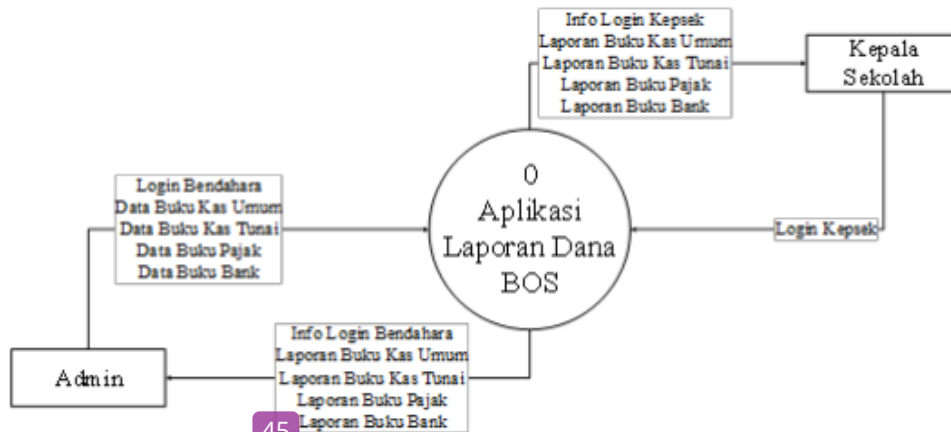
Info Login Kepsek
Laporan Buku Kas Umum
Laporan Buku Kas Tunai
Laporan Buku Pajak
Laporan Buku Bank

Kepala Sekolah

Login Bendahara
Data Buku Kas Umum
Data Buku Kas Tunai
Data Buku Pajak
Data Buku Bank

0
Aplikasi
Laporan Dana
BOS

Login Kepsek

Info Login Bendahara
Laporan Buku Kas Umum
Laporan Buku Kas Tunai
Laporan Buku Pajak
Laporan Buku Bank

Admin

45